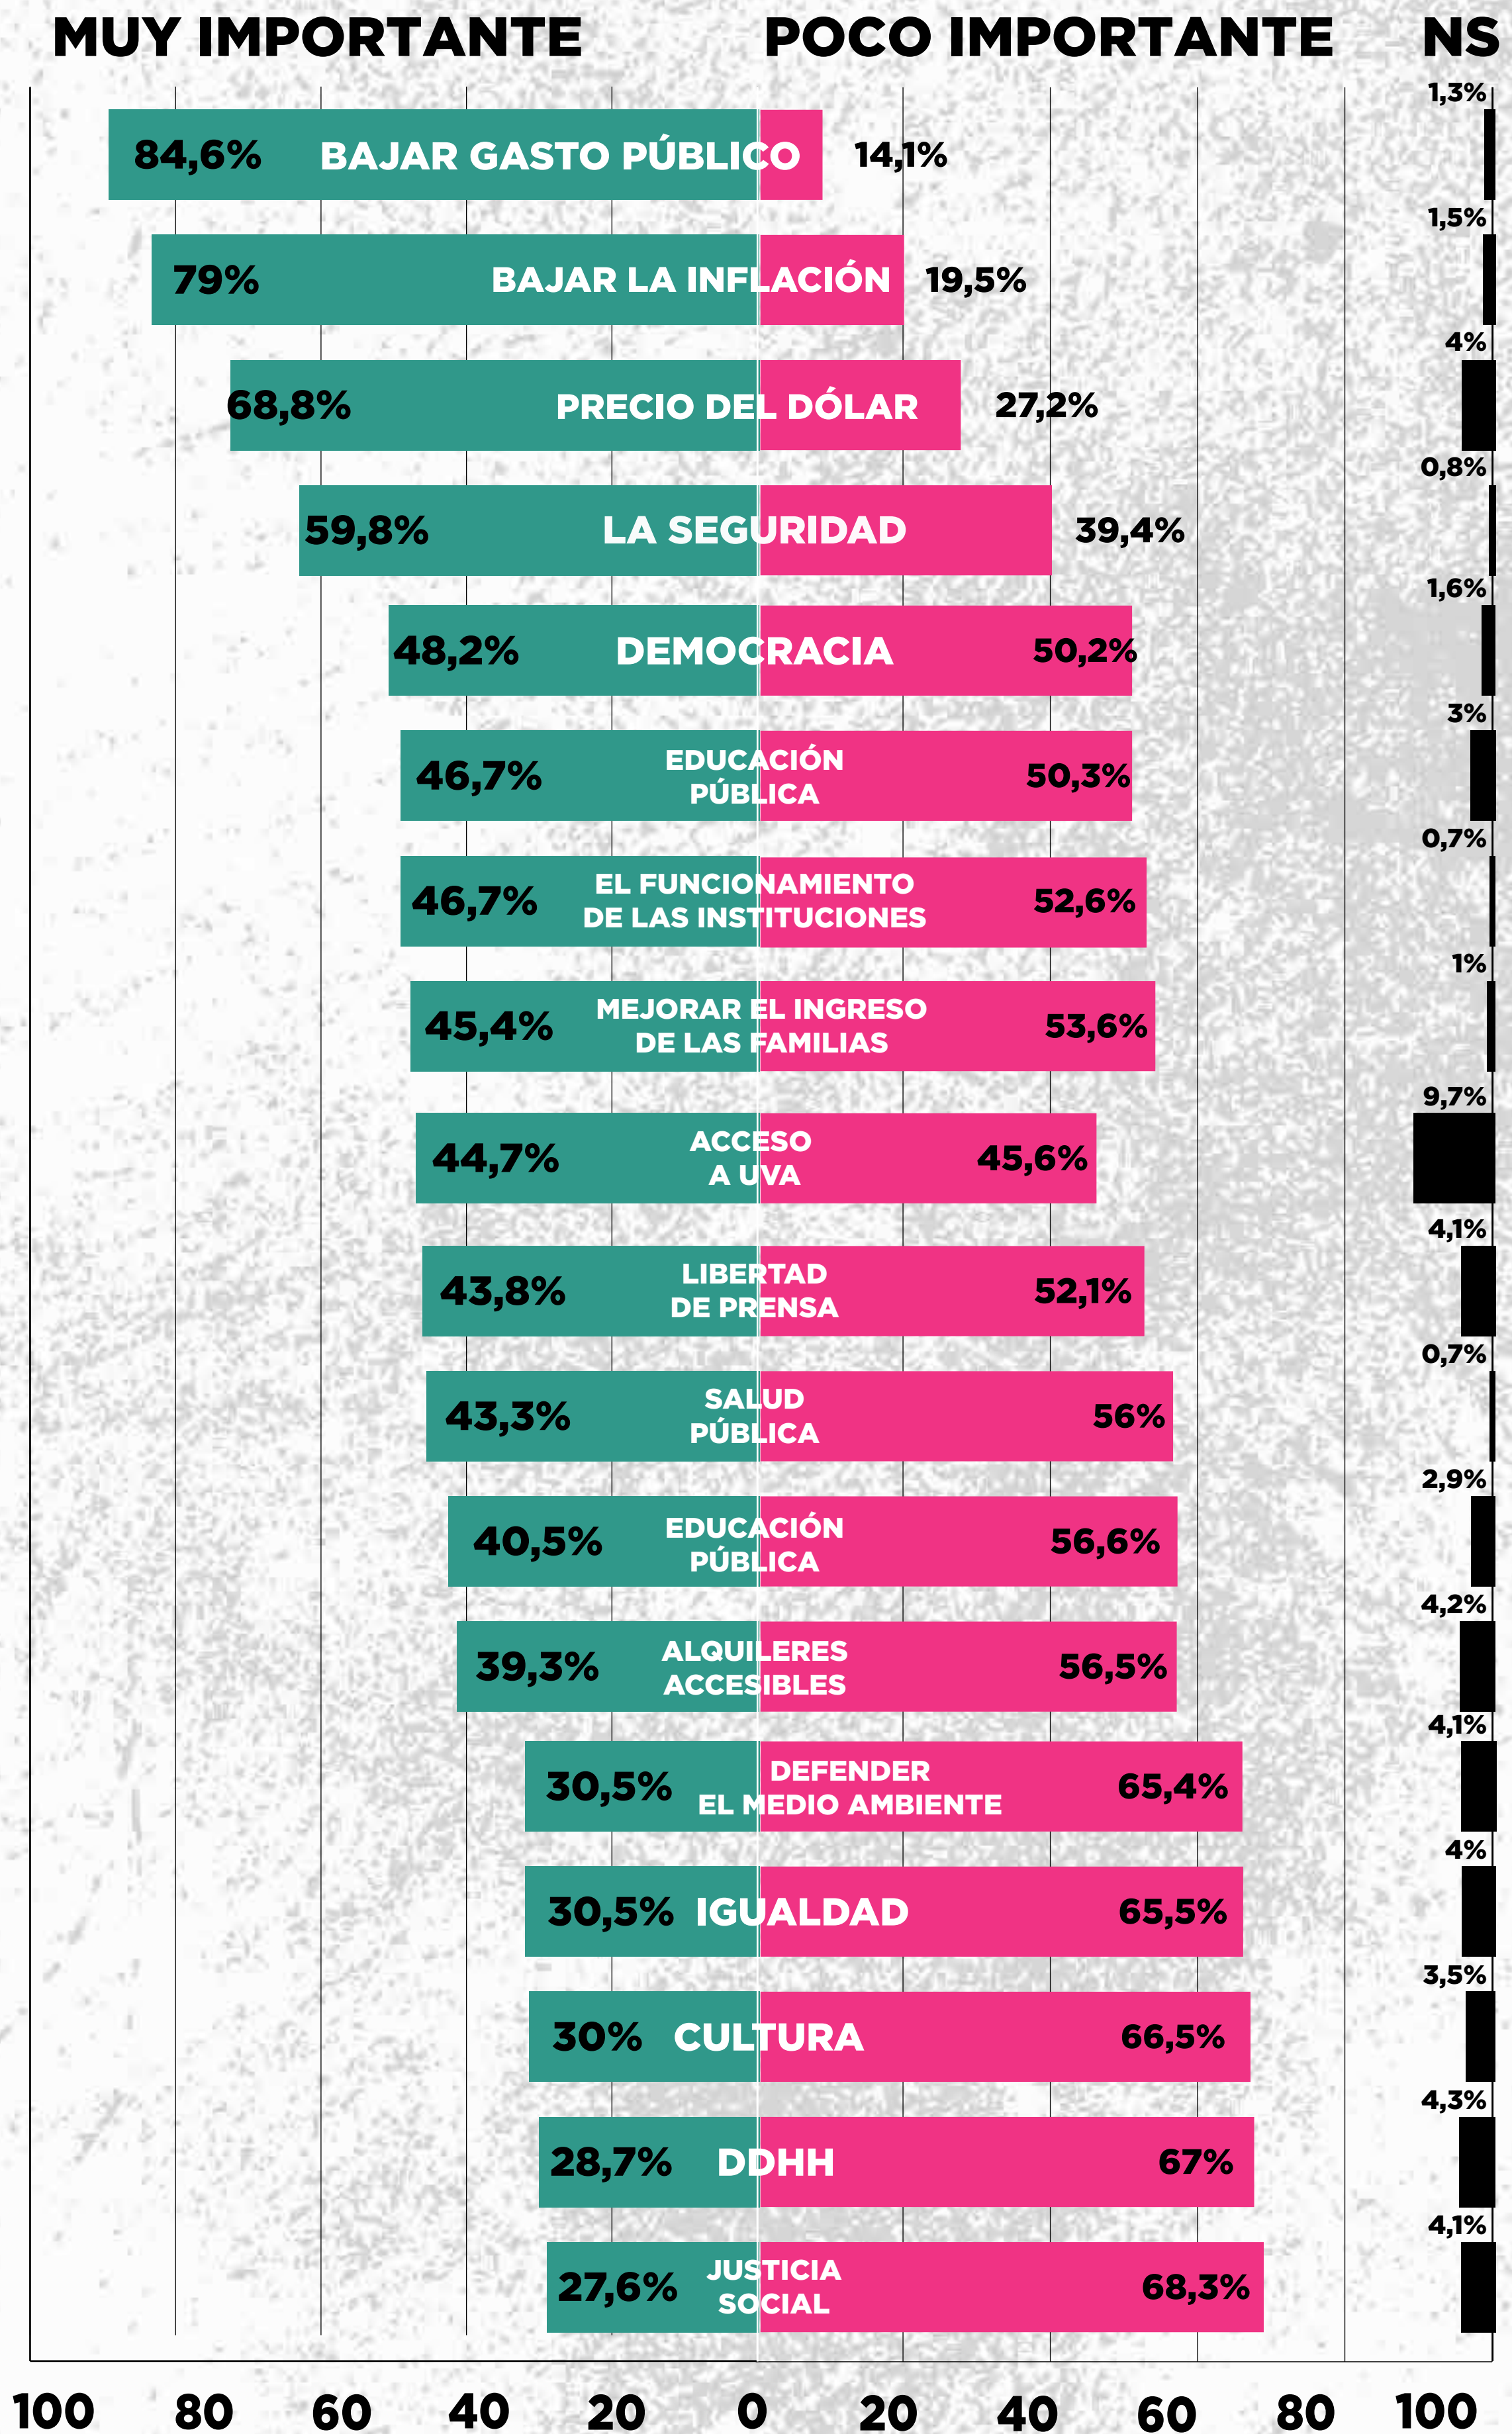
MUY IMPORTANTE POCO IMPORTANTE NS

| MUY IMPORTANTE | | POCO IMPORTANTE | NS |
|---|---|---|---|
| 84,6% | BAJAR GASTO PÚBLICO | 14,1% | 1,3% |
| 79% | BAJAR LA INFLACIÓN | 19,5% | 1,5% |
| 68,8% | PRECIO DEL DÓLAR | 27,2% | 4% |
| 59,8% | LA SEGURIDAD | 39,4% | 0,8% |
| 48,2% | DEMOCRACIA | 50,2% | 1,6% |
| 46,7% | EDUCACIÓN PÚBLICA | 50,3% | 3% |
| 46,7% | EL FUNCIONAMIENTO DE LAS INSTITUCIONES | 52,6% | 0,7% |
| 45,4% | MEJORAR EL INGRESO DE LAS FAMILIAS | 53,6% | 1% |
| 44,7% | ACCESO A UVA | 45,6% | 9,7% |
| 43,8% | LIBERTAD DE PRENSA | 52,1% | 4,1% |
| 43,3% | SALUD PÚBLICA | 56% | 0,7% |
| 40,5% | EDUCACIÓN PÚBLICA | 56,6% | 2,9% |
| 39,3% | ALQUILERES ACCESIBLES | 56,5% | 4,2% |
| 30,5% | DEFENDER EL MEDIO AMBIENTE | 65,4% | 4,1% |
| 30,5% | IGUALDAD | 65,5% | 4% |
| 30% | CULTURA | 66,5% | 3,5% |
| 28,7% | DDHH | 67% | 4,3% |
| 27,6% | JUSTICIA SOCIAL | 68,3% | 4,1% |

100 80 60 40 20 0 20 40 60 80 100